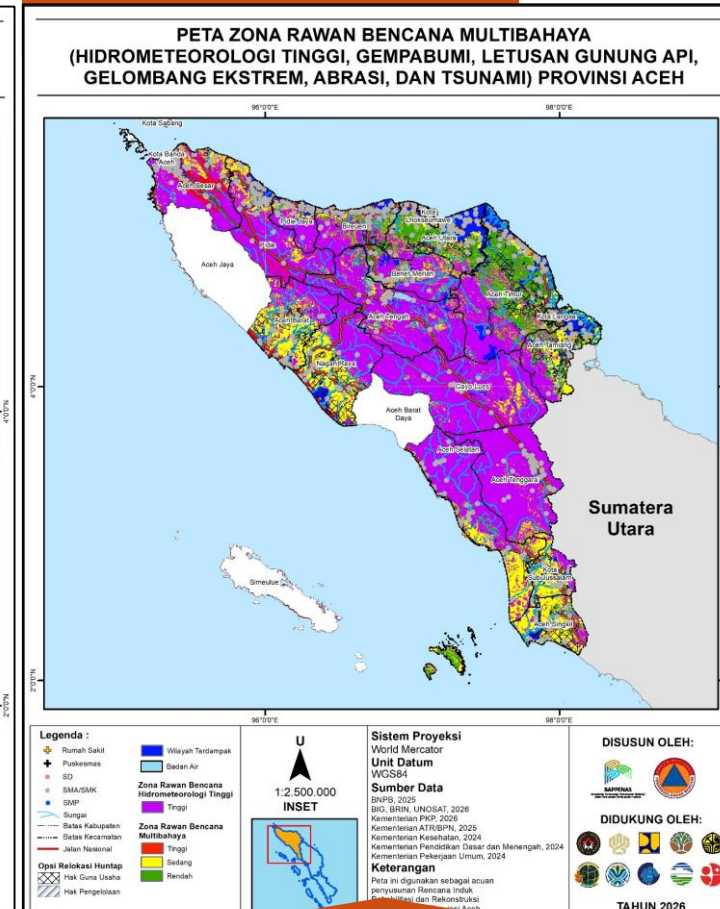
PETA ZONA RAWAN BENCANA MULTIBAHAYA (HIDROMETEOROLOGI TINGGI, GEMPABUMI, LETUSAN GUNUNG API, GELOMBANG EKSTREM, ABRASI, DAN TSUNAMI) PROVINSI ACEH

96°0'0"E
98°0'0"E

Kota Sabang
Kota Banda Aceh
Aceh Besar
Pidie Jaya
Bireuen
Kota Lhokseumawe
Aceh Utara
Pidie
Aceh Jaya
Bener Meriah
Aceh Timur
Aceh Tengah
Kota Langsa
Aceh Barat
Aceh Tamiang
Nagan Raya
Gayo Lues
Aceh Barat Daya
Aceh Selatan
Aceh Tenggara
Sumatera Utara
Simeulue
Kota Subulussalam
Aceh Singkil

4°0'0"N
2°0'0"N

96°0'0"E
98°0'0"E

Legenda :
Rumah Sakit
Puskesmas
SD
SMA/SMK
SMP
Sungai
Batas Kabupaten
Batas Kecamatan
Jalan Nasional
Opsi Relokasi Huntap
Hak Guna Usaha
Hak Pengelolaan

Wilayah Terdampak
Badan Air
Zona Rawan Bencana Hidrometeorologi Tinggi
Tinggi
Zona Rawan Bencana Multibahaya
Tinggi
Sedang
Rendah

U
1:2.500.000
INSET

Sistem Proyeksi
World Mercator
Unit Datum
WGS84
Sumber Data
BNPB, 2025
BIG, BRIN, UNOSAT, 2026
Kementerian PKP, 2026
Kementerian ATR/BPN, 2025
Kementerian Kesehatan, 2024
Kementerian Pendidikan Dasar dan Menengah, 2024
Kementerian Pekerjaan Umum, 2024
Keterangan
Peta ini digunakan sebagai acuan penyusunan Rencana Induk Rehabilitasi dan Rekonstruksi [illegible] Aceh

DISUSUN OLEH:
BAPPENAS
DIDUKUNG OLEH:
TAHUN 2026